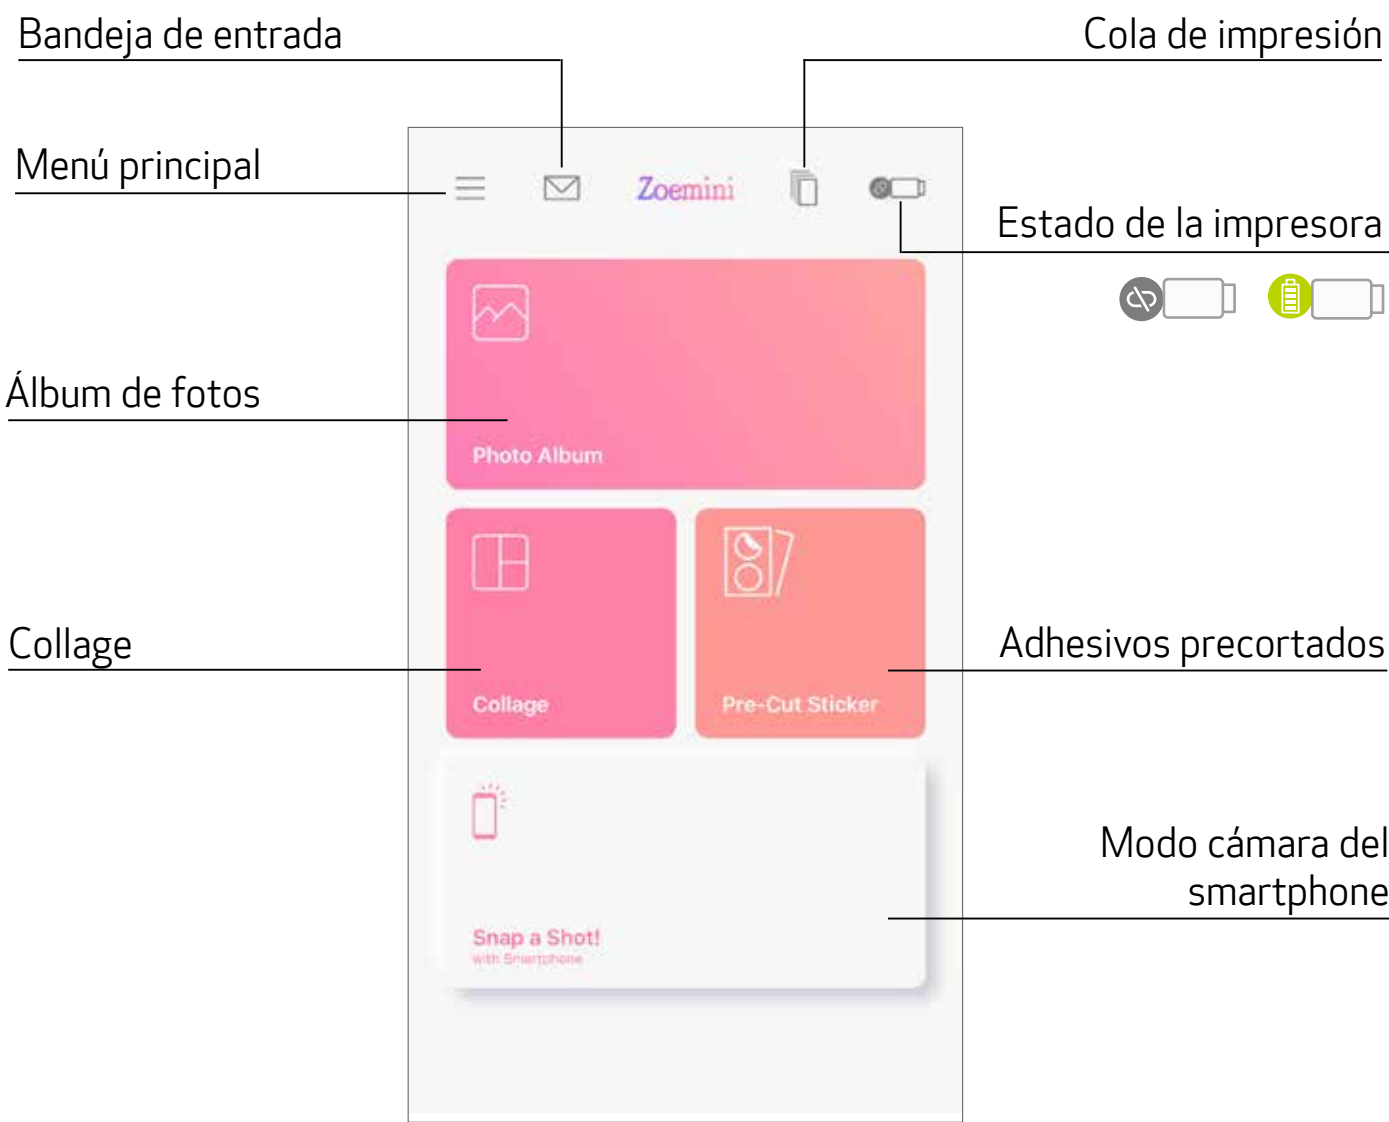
Bandeja de entrada

Cola de impresión

Menú principal

Zoemini

Estado de la impresora

Álbum de fotos

Photo Album

Collage

Collage

Pre-Cut Sticker

Adhesivos precortados

Modo cámara del smartphone

Snap a Shot!
with Smartphone